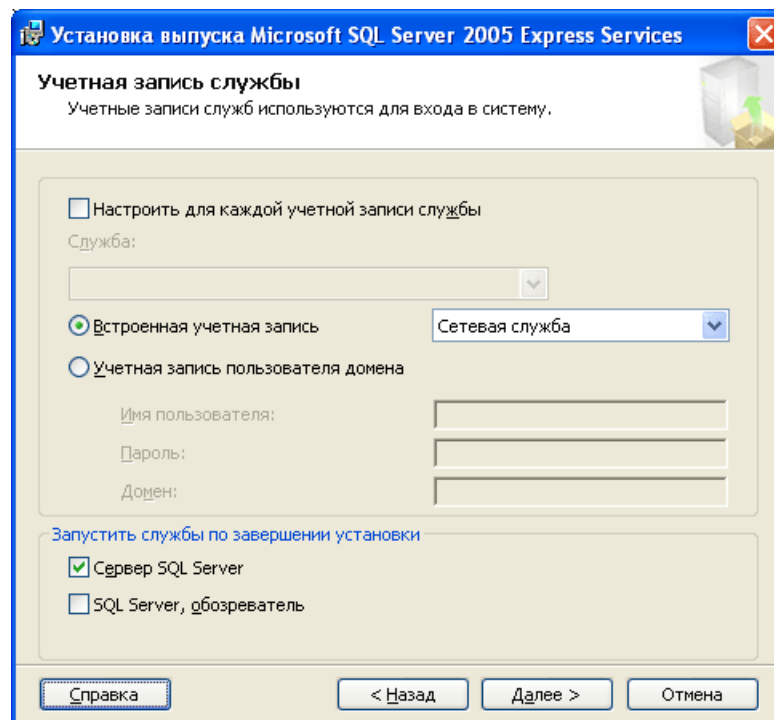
Установка выпуска Microsoft SQL Server 2005 Express Services

Учетная запись службы
Учетные записи служб используются для входа в систему.

Настроить для каждой учетной записи службы

Служба:

Встроенная учетная запись

Сетевая служба

Учетная запись пользователя домена

Имя пользователя:

Пароль:

Домен:

Запустить службы по завершении установки

Сервер SQL Server

SQL Server, обозреватель

Справка

< Назад

Далее >

Отмена